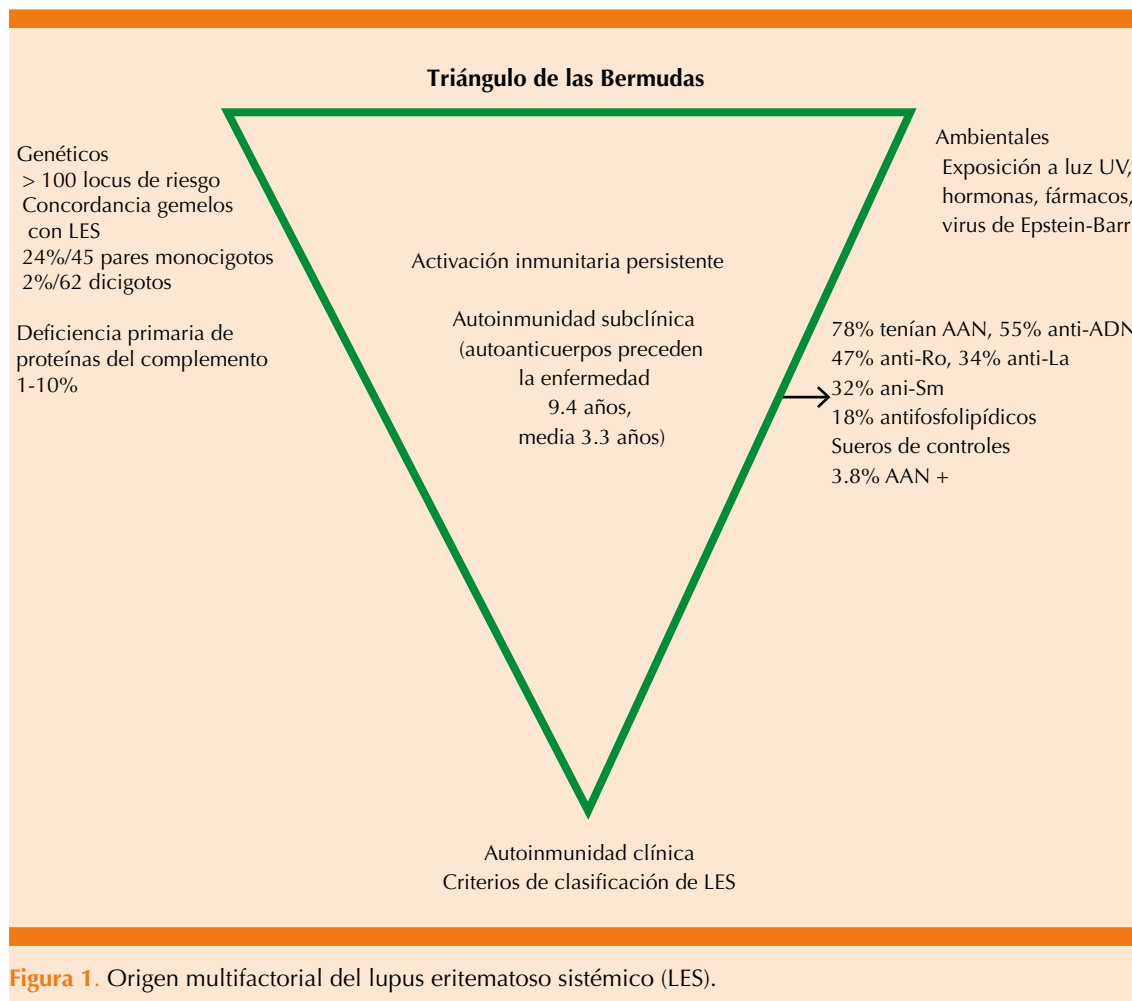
Triángulo de las Bermudas

Genéticos
> 100 locus de riesgo
Concordancia gemelos con LES
24%/45 pares monocigotos
2%/62 dicigotos

Deficiencia primaria de proteínas del complemento
1-10%

Ambientales
Exposición a luz UV, hormonas, fármacos, virus de Epstein-Barr

Activación inmunitaria persistente

Autoinmunidad subclínica
(autoanticuerpos preceden la enfermedad
9.4 años,
media 3.3 años)

78% tenían AAN, 55% anti-ADN
47% anti-Ro, 34% anti-La
32% ani-Sm
18% antifosfolipídicos
Sueros de controles
3.8% AAN +

Autoinmunidad clínica
Criterios de clasificación de LES

Figura 1. Origen multifactorial del lupus eritematoso sistémico (LES).